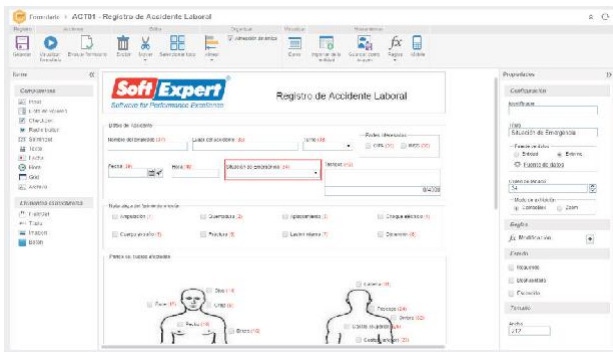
Formulário > ACT01 - Registro de Acidente Laboral

Registro | Arquivo | Editar | Organizar | Visualizar | Ferramentas

Salvar | Visualizar formulário | Enviar | Enviar formulário | Excluir | Selecionar | Selecionar todos | Alinhar | Alteração de ordem | Dados | Importar de la entidad | Dados do pacote | Regras | Validar

Itens

Componentes
Rótulo
Lista de valores
Checkbox
Radio button
Selecionar
Texto
Data
Hora
Grid
Arquivo

Elementos adicionais
Retângulo
Traço
Imagem
Botão

Soft Expert
Software for Performance Excellence

Registro de Accidente Laboral

Datos de accidente
Nombre del empleado (37)
Lugar del accidente (32)
Turno (38)
Fecha (36)
Hora (35)
Situación de emergencia (34)
Testigos presentes
Sí (30)
No (20)
Tiempo (40)
0/4000

Naturaleza de la lesión o evento
Amputación (1)
Quemadura (2)
Aplastamiento (3)
Choque eléctrico (4)
Cuerpo extraño (5)
Fractura (6)
Lesión interna (7)
Distensión (8)

Partes del cuerpo afectadas
Ojos (14)
Pecho (17)
Cabeza (23)
Cuello (16)
Espalda (24)
Brazo (32)
Mano (19)
Codo (10)
Espalda (33)
Hombro (12)
Cuello (23)

Propiedades

Configuración
Identificador
Título
Situación de Emergencia
Fuente de datos
Entidad
Externa
Fuente de datos
Orden de tabulación
34
Modo de edición
Completo
Zoom

Reglas
Modificación

Estado
Requerido
Deshabilitado
Escondido

Tamaño
Ancho
217